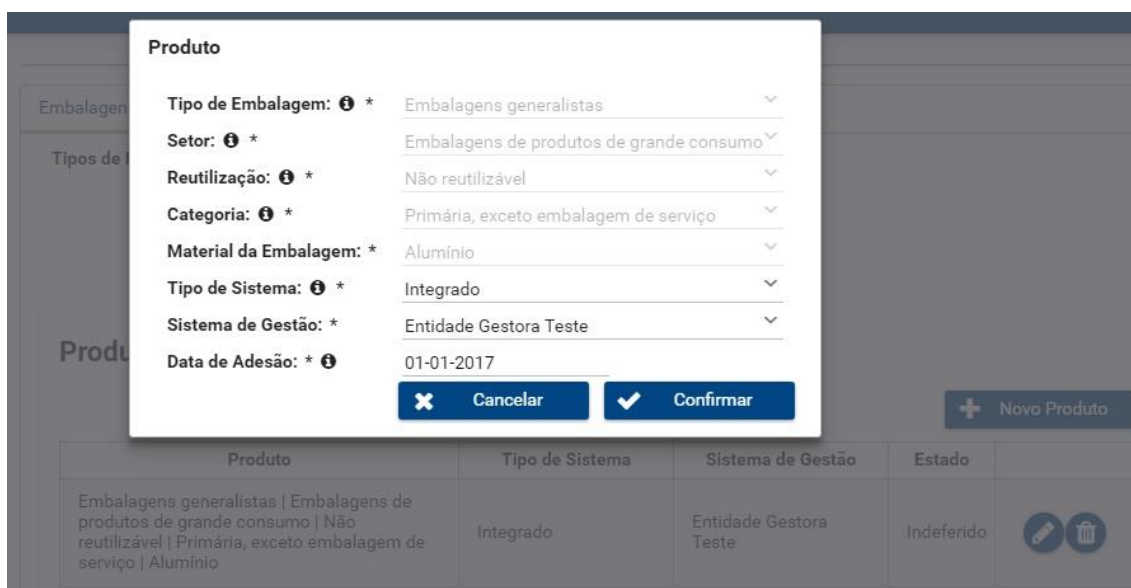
Produto

Tipo de Embalagem: *
Embalagens generalistas

Setor: *
Embalagens de produtos de grande consumo

Reutilização: *
Não reutilizável

Categoria: *
Primária, exceto embalagem de serviço

Material da Embalagem: *
Alumínio

Tipo de Sistema: *
Integrado

Sistema de Gestão: *
Entidade Gestora Teste

Data de Adesão: *
01-01-2017

Cancelar
Confirmar

Embalagen
Tipos de
Produ

Novo Produto

| Produto | Tipo de Sistema | Sistema de Gestão | Estado |
|---|---|---|---|
| Embalagens generalistas \| Embalagens de produtos de grande consumo \| Não reutilizável \| Primária, exceto embalagem de serviço \| Alumínio | Integrado | Entidade Gestora Teste | Indeferido |